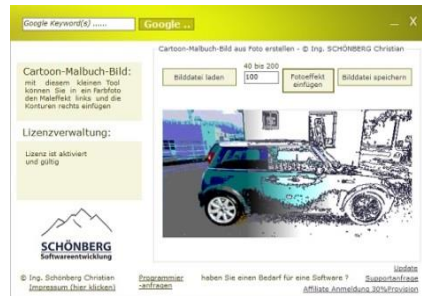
Google Keyword(s) ......

Google ..

_ X

Cartoon-Malbuch-Bild aus Foto erstellen - © Ing. SCHÖNBERG Christian

Cartoon-Malbuch-Bild:

mit diesem kleinen Tool können Sie in ein Farbfoto den Maleffekt links und die Konturen rechts einfügen

Bilddatei laden

40 bis 200

100

Fotoeffekt einfügen

Bilddatei speichern

Lizenzverwaltung:

Lizenz ist aktiviert und gültig

SCHÖNBERG

Softwareentwicklung

Update

© Ing. Schönberg Christian

Impressum (hier klicken)

Programmier -anfragen

haben Sie einen Bedarf für eine Software ?

Supportanfrage

Affiliate Anmeldung 30%Provision